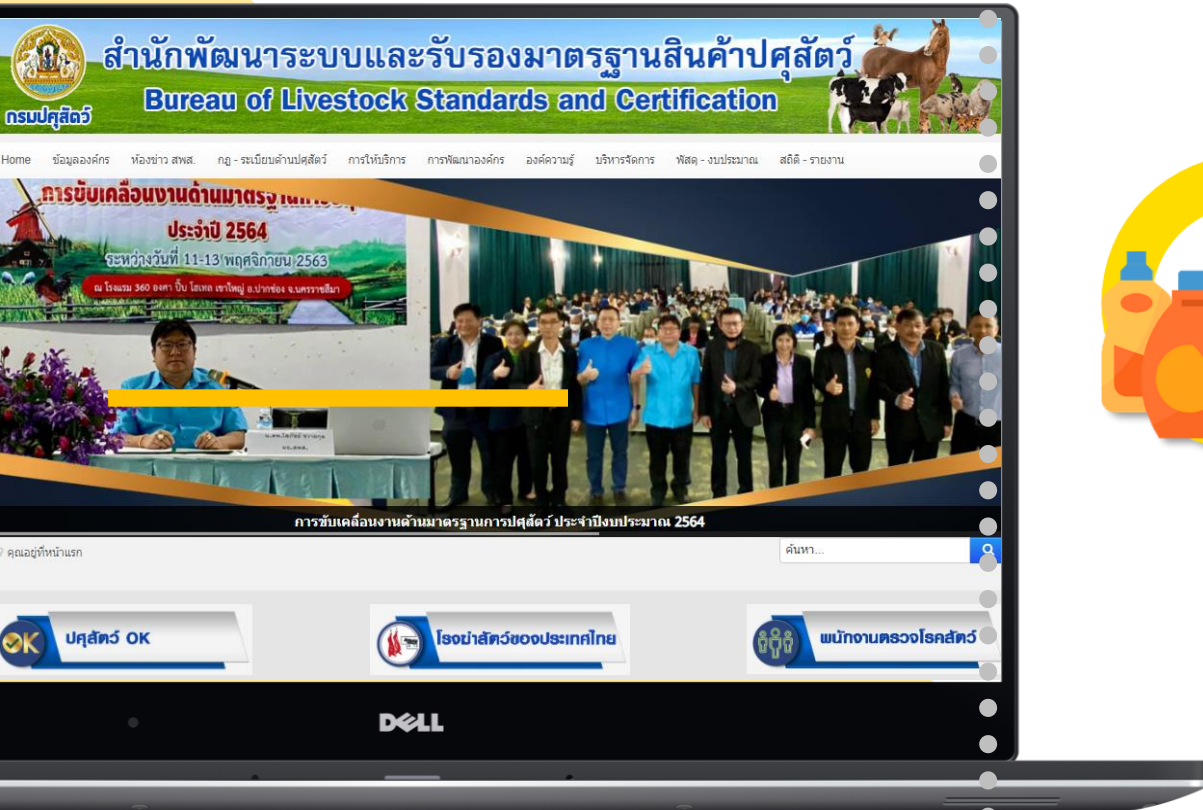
กรมปศุสัตว์

สำนักพัฒนาระบบและรับรองมาตรฐานสินค้าปศุสัตว์

Bureau of Livestock Standards and Certification

Home ข้อมูลองค์กร ห้องข่าว สพส. กฎ - ระเบียบด้านปศุสัตว์ การให้บริการ การพัฒนาองค์กร องค์ความรู้ บริหารจัดการ พัสดุ - งบประมาณ สถิติ - รายงาน

การขับเคลื่อนงานด้านมาตรฐาน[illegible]

ประจำปี 2564

ระหว่างวันที่ 11-13 พฤศจิกายน 2563

ณ โรงแรม 360 องศา ปีบ โฮเทล เขาใหญ่ อ.ปากช่อง จ.นครราชสีมา

การขับเคลื่อนงานด้านมาตรฐานการปศุสัตว์ ประจำปีงบประมาณ 2564

คุณอยู่ที่หน้าแรก

ค้นหา...

ปศุสัตว์ OK

โรงฆ่าสัตว์ของประเทศไทย

พนักงานตรวจโรคสัตว์

DELL